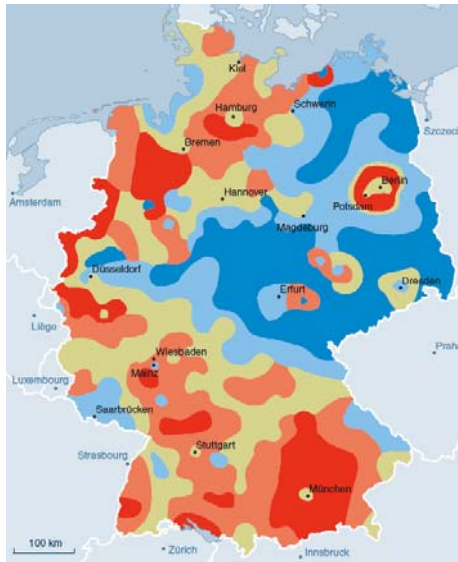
Kiel
Hamburg
Schwerin
Szczeci
Bremen
Amsterdam
Berlin
Potsdam
Hannover
Magdeburg
Düsseldorf
Dresden
Erfurt
Liège
Praha
Wiesbaden
Luxembourg
Mainz
Saarbrücken
Stuttgart
Strasbourg
München
100 km
Zürich
Innsbruck